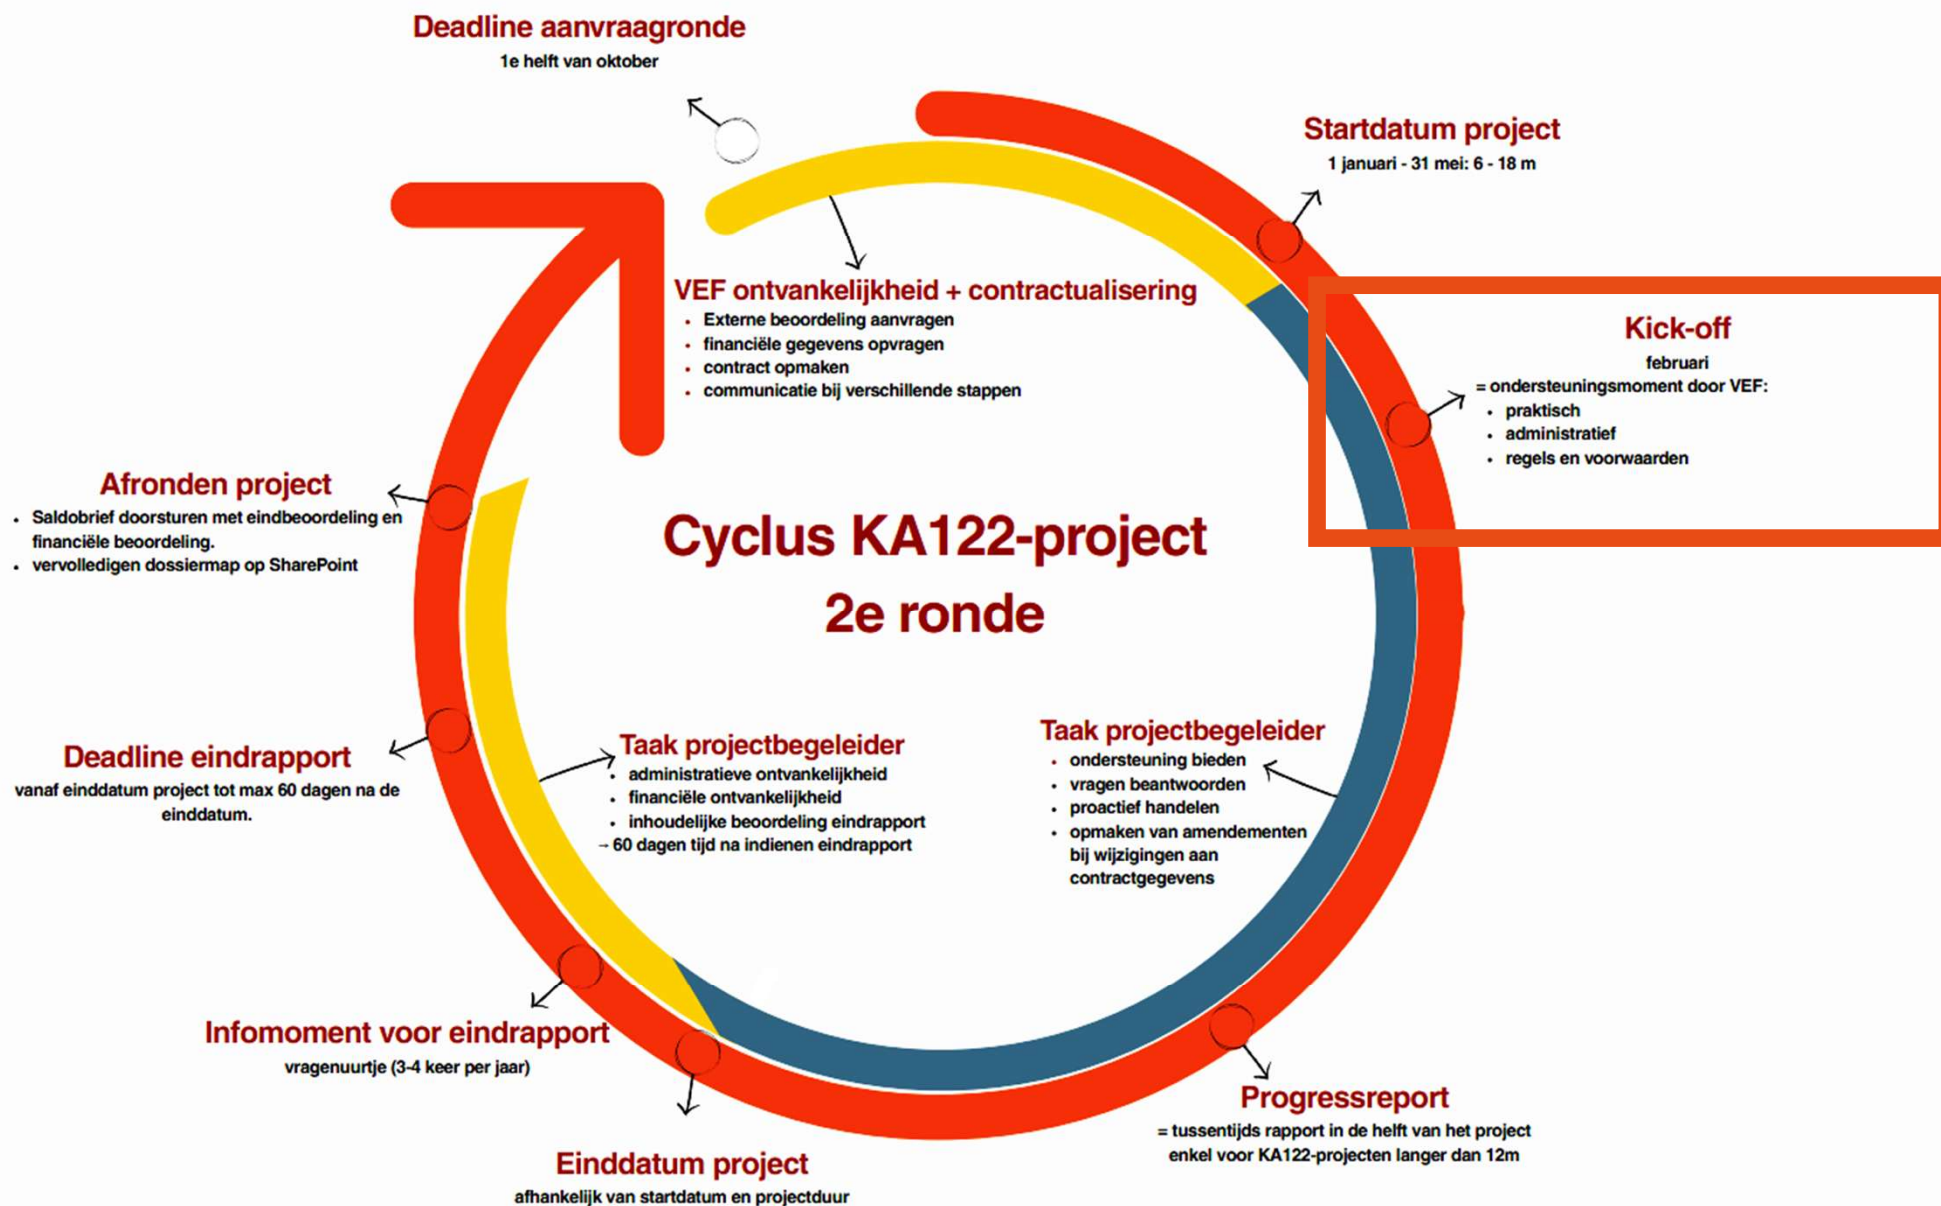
Deadline aanvraagronde
1e helft van oktober

Startdatum project
1 januari - 31 mei: 6 - 18 m

VEF ontvankelijkheid + contractualisering
• Externe beoordeling aanvragen
• financiële gegevens opvragen
• contract opmaken
• communicatie bij verschillende stappen

Kick-off
februari
= ondersteuningsmoment door VEF:
• praktisch
• administratief
• regels en voorwaarden

Afronden project
• Saldobrief doorsturen met eindbeoordeling en financiële beoordeling.
• vervolledigen dossiermap op SharePoint

Cyclus KA122-project
2e ronde

Deadline eindrapport
vanaf einddatum project tot max 60 dagen na de einddatum.

Taak projectbegeleider
• administratieve ontvankelijkheid
• financiële ontvankelijkheid
• inhoudelijke beoordeling eindrapport
→ 60 dagen tijd na indienen eindrapport

Taak projectbegeleider
• ondersteuning bieden
• vragen beantwoorden
• proactief handelen
• opmaken van amendementen bij wijzigingen aan contractgegevens

Infomoment voor eindrapport
vragenuurtje (3-4 keer per jaar)

Progressreport
= tussentijds rapport in de helft van het project enkel voor KA122-projecten langer dan 12m

Einddatum project
afhankelijk van startdatum en projectduur